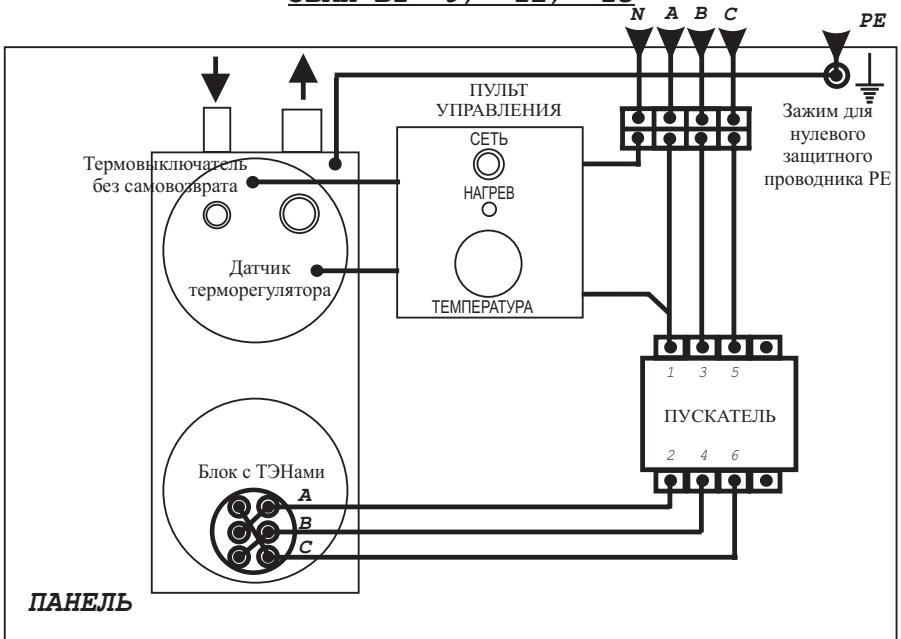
ЭВПМ-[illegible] 9, 12, 15

N A B C

PE

ПУЛЬТ УПРАВЛЕНИЯ

СЕТЬ

НАГРЕВ

ТЕМПЕРАТУРА

Зажим для нулевого защитного проводника PE

Термовыключатель без самовозврата

Датчик терморегулятора

1 3 5

ПУСКАТЕЛЬ

2 4 6

Блок с ТЭНами

A

B

C

ПАНЕЛЬ